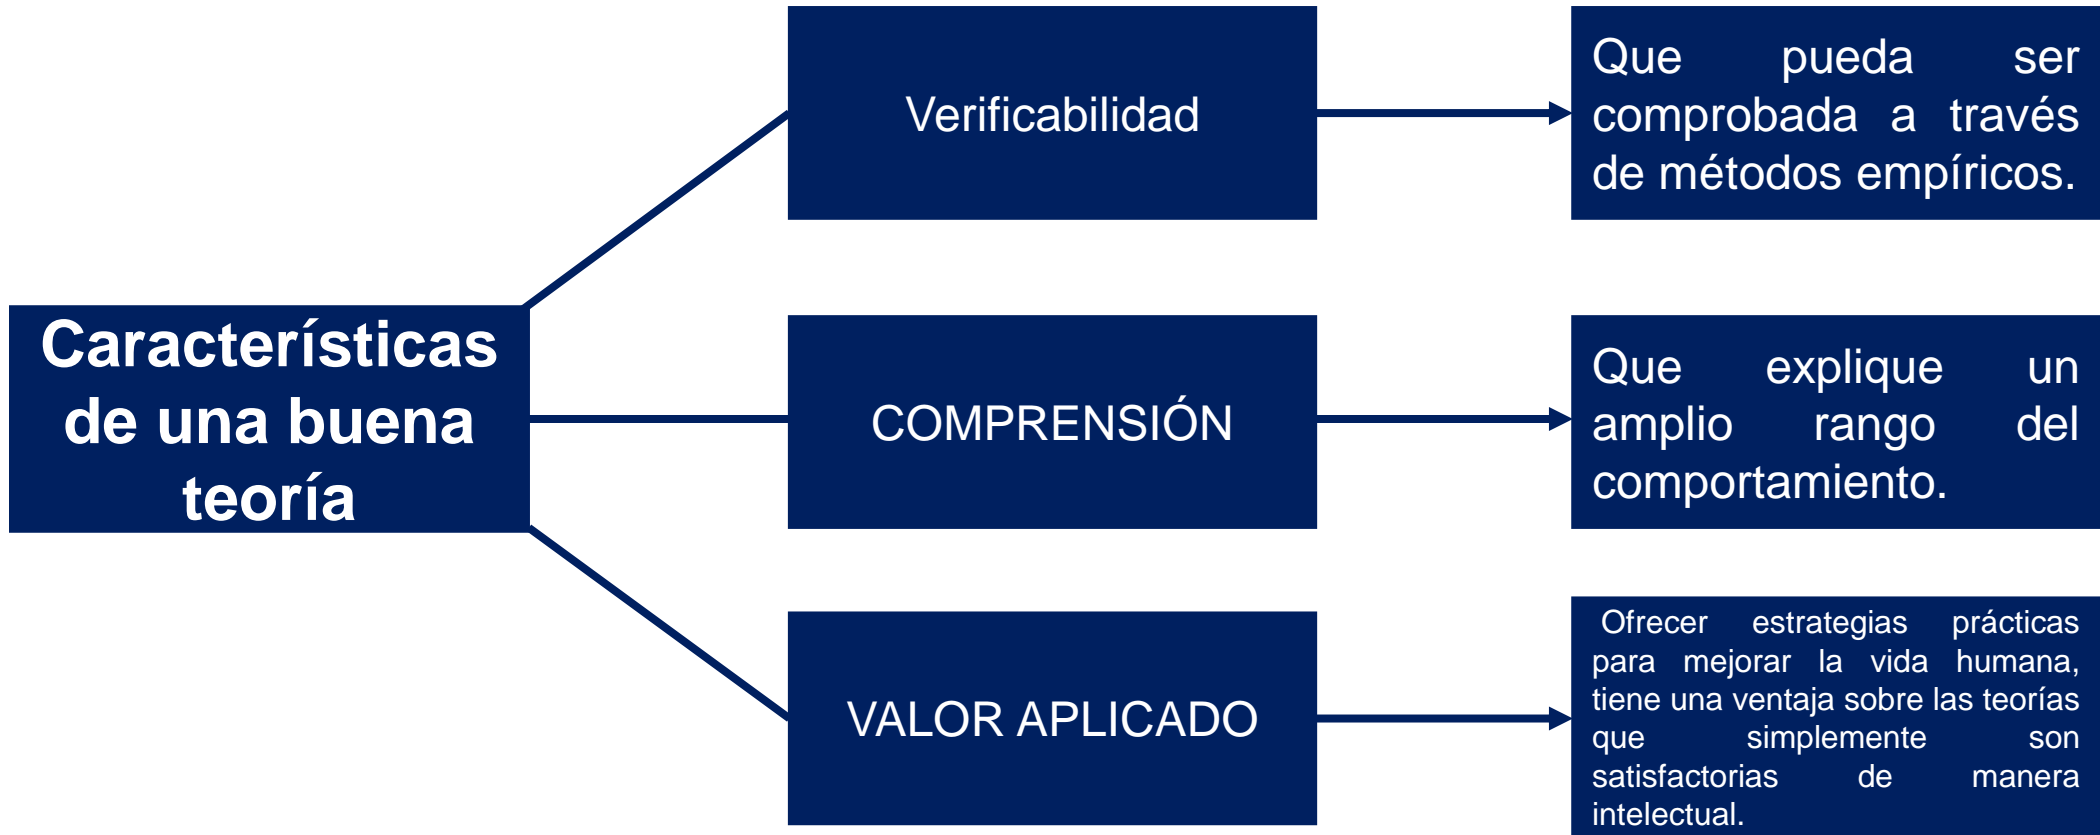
Características de una buena teoría

Verificabilidad

Que pueda ser comprobada a través de métodos empíricos.

COMPRENSIÓN

Que explique un amplio rango del comportamiento.

VALOR APLICADO

Ofrecer estrategias prácticas para mejorar la vida humana, tiene una ventaja sobre las teorías que simplemente son satisfactorias de manera intelectual.